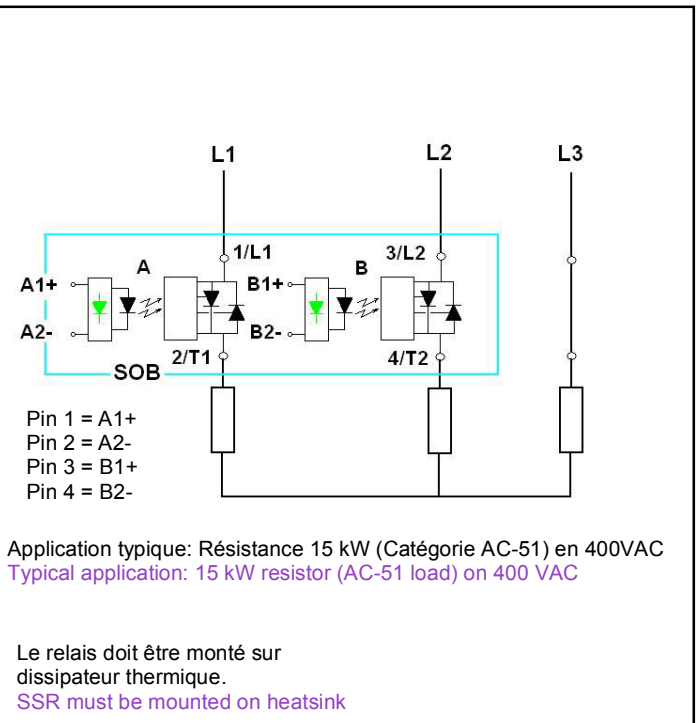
L1
L2
L3

1/L1
3/L2
A1+
A
B1+
B
A2-
B2-
2/T1
4/T2
SOB

Pin 1 = A1+
Pin 2 = A2-
Pin 3 = B1+
Pin 4 = B2-

Application typique: Résistance 15 kW (Catégorie AC-51) en 400VAC
Typical application: 15 kW resistor (AC-51 load) on 400 VAC

Le relais doit être monté sur dissipateur thermique.
SSR must be mounted on heatsink